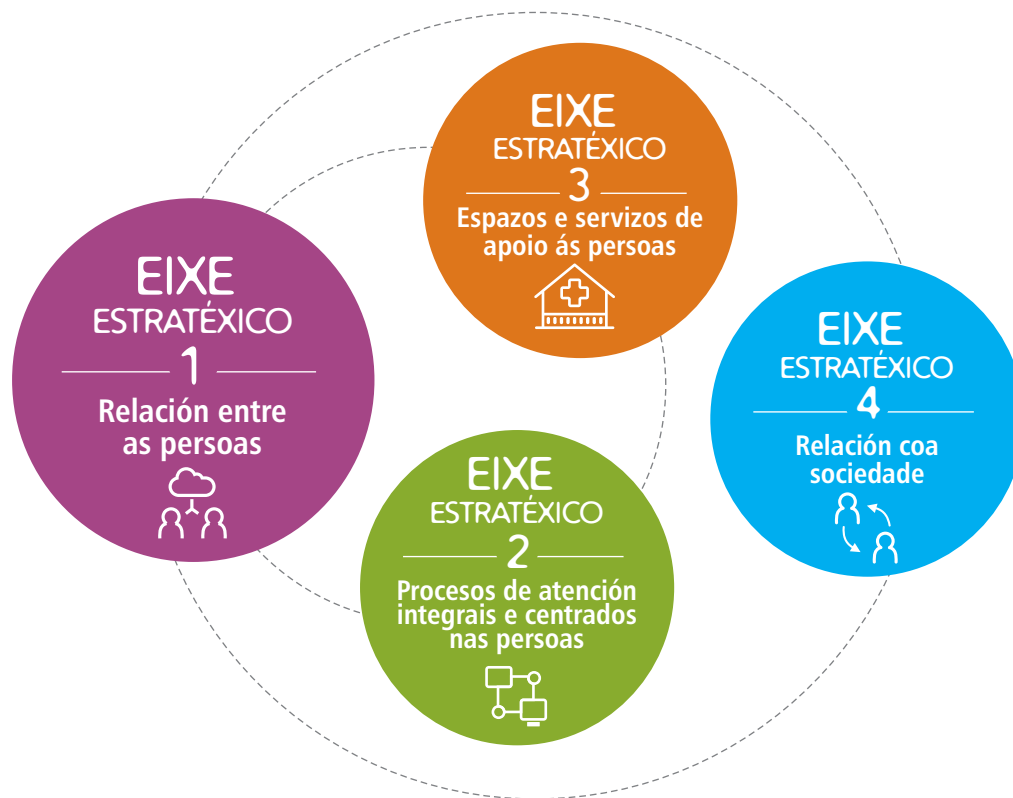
EIXE
ESTRATÉXICO
3
Espazos e servizos de apoio ás persoas

EIXE
ESTRATÉXICO
1
Relación entre as persoas

EIXE
ESTRATÉXICO
4
Relación coa sociedade

EIXE
ESTRATÉXICO
2
Procesos de atención integrais e centrados nas persoas